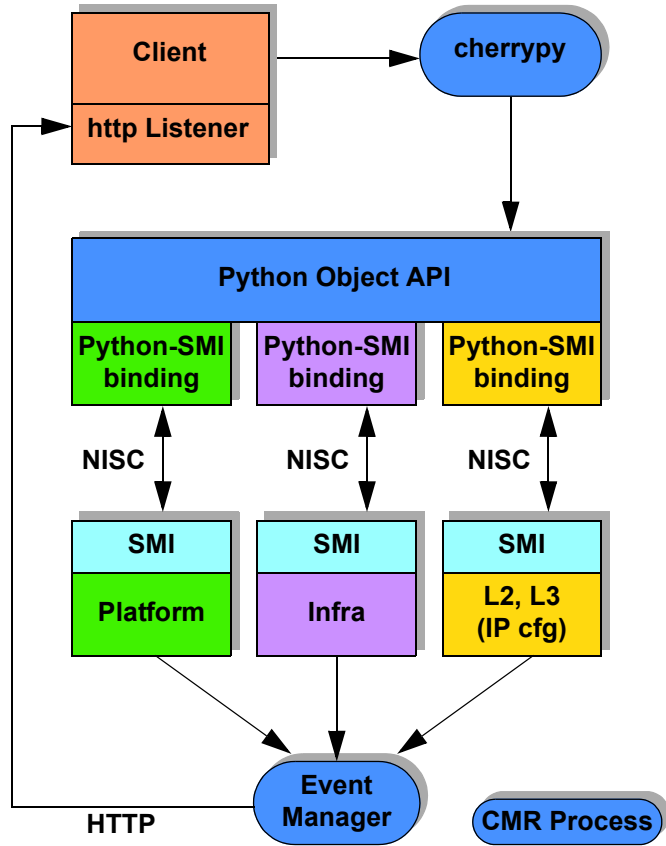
Client

http Listener

cherrypy

Python Object API

Python-SMI binding

Python-SMI binding

Python-SMI binding

NISC

NISC

NISC

SMI

Platform

SMI

Infra

SMI

L2, L3 (IP cfg)

Event Manager

HTTP

CMR Process